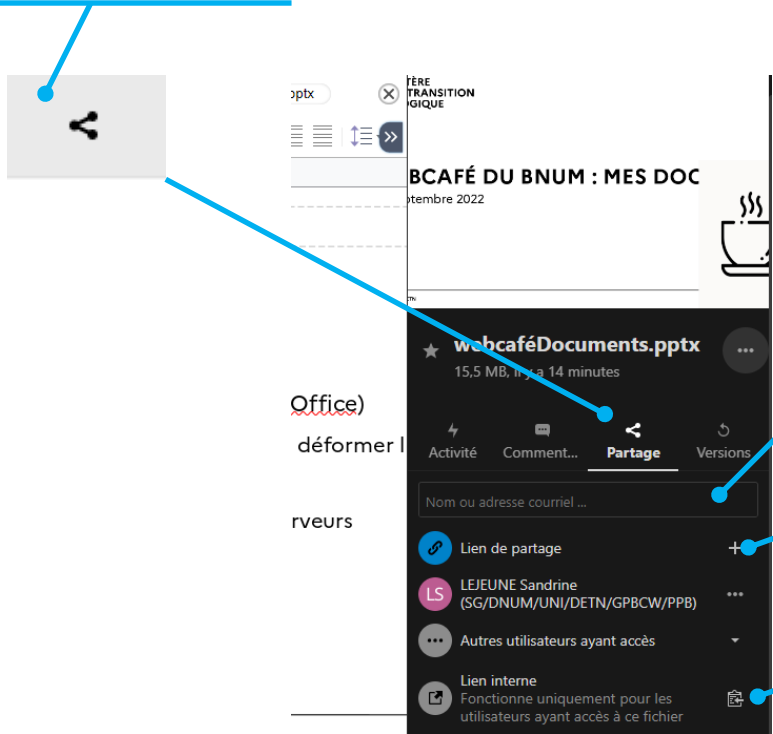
pptx

TÈRE
TRANSITION
OGIQUE

BCAFÉ DU BNUM : MES DOC
ptembre 2022

Office)
déformer l
rveurs

webcaféDocuments.pptx
15,5 MB, il y a 14 minutes

Activité
Comment...
Partage
Versions

Nom ou adresse courriel ...

Lien de partage
+

LS
LEJEUNE Sandrine
(SG/DNUM/UNI/DETN/GPBCW/PPB)

Autres utilisateurs ayant accès

Lien interne
Fonctionne uniquement pour les utilisateurs ayant accès à ce fichier